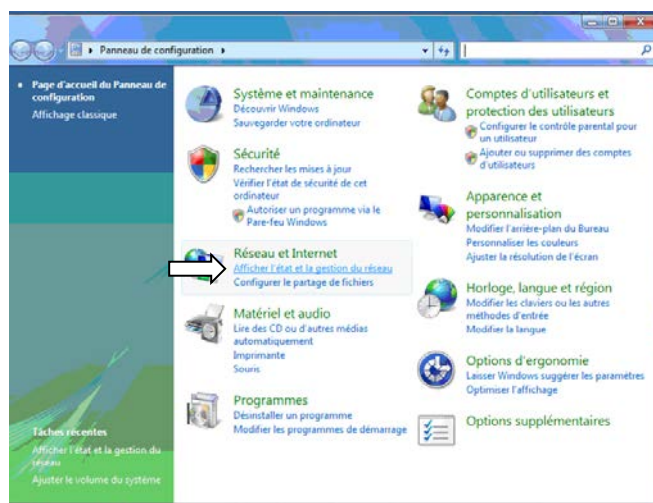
Panneau de configuration

Page d'accueil du Panneau de configuration
Affichage classique

Système et maintenance
Découvrir Windows
Sauvegarder votre ordinateur

Sécurité
Rechercher les mises à jour
Vérifier l'état de sécurité de cet ordinateur
Autoriser un programme via le Pare-feu Windows

Réseau et Internet
Afficher l'état et la gestion du réseau
Configurer le partage de fichiers

Matériel et audio
Lire des CD ou d'autres médias automatiquement
Imprimante
Souris

Programmes
Désinstaller un programme
Modifier les programmes de démarrage

Comptes d'utilisateurs et protection des utilisateurs
Configurer le contrôle parental pour un utilisateur
Ajouter ou supprimer des comptes d'utilisateurs

Apparence et personnalisation
Modifier l'arrière-plan du Bureau
Personnaliser les couleurs
Ajuster la résolution de l'écran

Horloge, langue et région
Modifier les claviers ou les autres méthodes d'entrée
Modifier la langue

Options d'ergonomie
Laisser Windows suggérer les paramètres
Optimiser l'affichage

Options supplémentaires

Tâches récentes
Afficher l'état et la gestion du réseau
Ajuster le volume du système